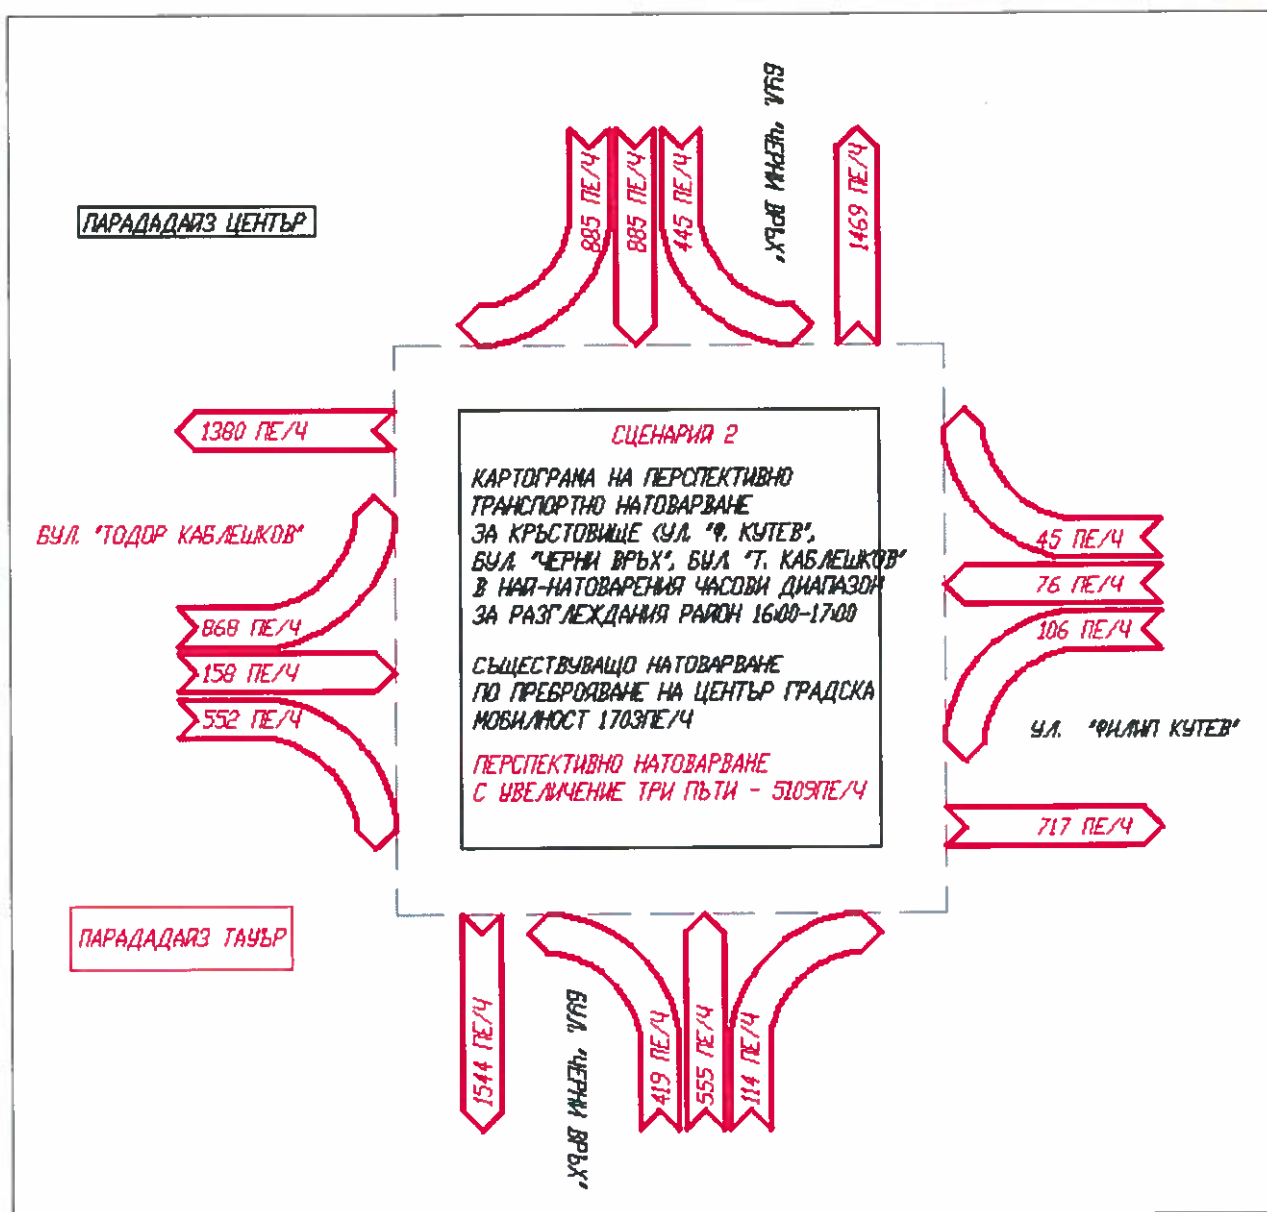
ПАРАДАДАЙЗ ЦЕНТЪР

885 ПЕ/Ч
885 ПЕ/Ч
445 ПЕ/Ч
БУЛ. "ЧЕРНИ ВРЪХ"
1469 ПЕ/Ч

1380 ПЕ/Ч

БУЛ. "ТОДОР КАБЛЕШКОВ"

868 ПЕ/Ч
158 ПЕ/Ч
552 ПЕ/Ч

СЦЕНАРИЙ 2

КАРТОГРАМА НА ПЕРСПЕКТИВНО ТРАНСПОРТНО НАТОВАРВАНЕ ЗА КРЪСТОВИЩЕ (УЛ. "Ф. КУТЕВ", БУЛ. "ЧЕРНИ ВРЪХ", БУЛ. "Т. КАБЛЕШКОВ" В НАЙ-НАТОВАРЕНИЯ ЧАСОВИ ДИАПАЗОН ЗА РАЗГЛЕЖДАНИЯ РАЙОН 16:00-17:00

СЪЩЕСТВУВАЩО НАТОВАРВАНЕ ПО ПРЕБРОЯВАНЕ НА ЦЕНТЪР ГРАДСКА МОБИЛНОСТ 1703ПЕ/Ч

ПЕРСПЕКТИВНО НАТОВАРВАНЕ С УВЕЛИЧЕНИЕ ТРИ ПЪТИ - 5109ПЕ/Ч

45 ПЕ/Ч
76 ПЕ/Ч
106 ПЕ/Ч

УЛ. "ФИЛИП КУТЕВ"

717 ПЕ/Ч

ПАРАДАДАЙЗ ТАУЪР

1544 ПЕ/Ч
БУЛ. "ЧЕРНИ ВРЪХ"
419 ПЕ/Ч
555 ПЕ/Ч
114 ПЕ/Ч